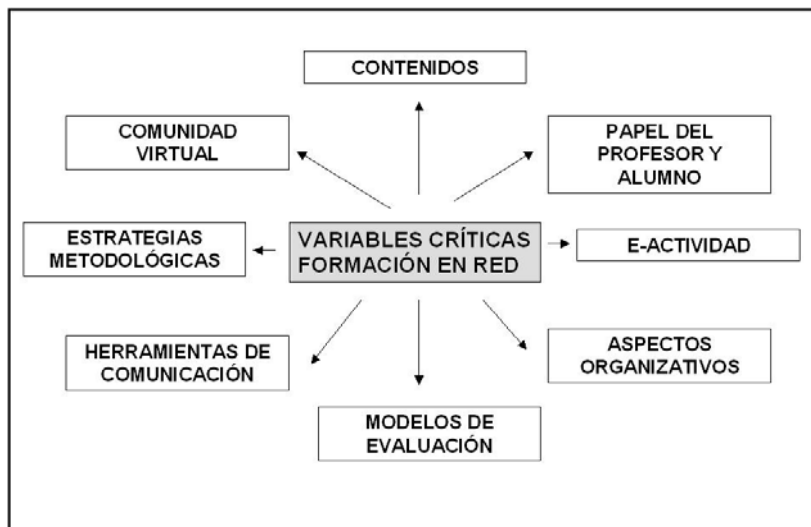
CONTENIDOS

COMUNIDAD VIRTUAL

PAPEL DEL PROFESOR Y ALUMNO

ESTRATEGIAS METODOLÓGICAS

VARIABLES CRÍTICAS FORMACIÓN EN RED

E-ACTIVIDAD

HERRAMIENTAS DE COMUNICACIÓN

ASPECTOS ORGANIZATIVOS

MODELOS DE EVALUACIÓN